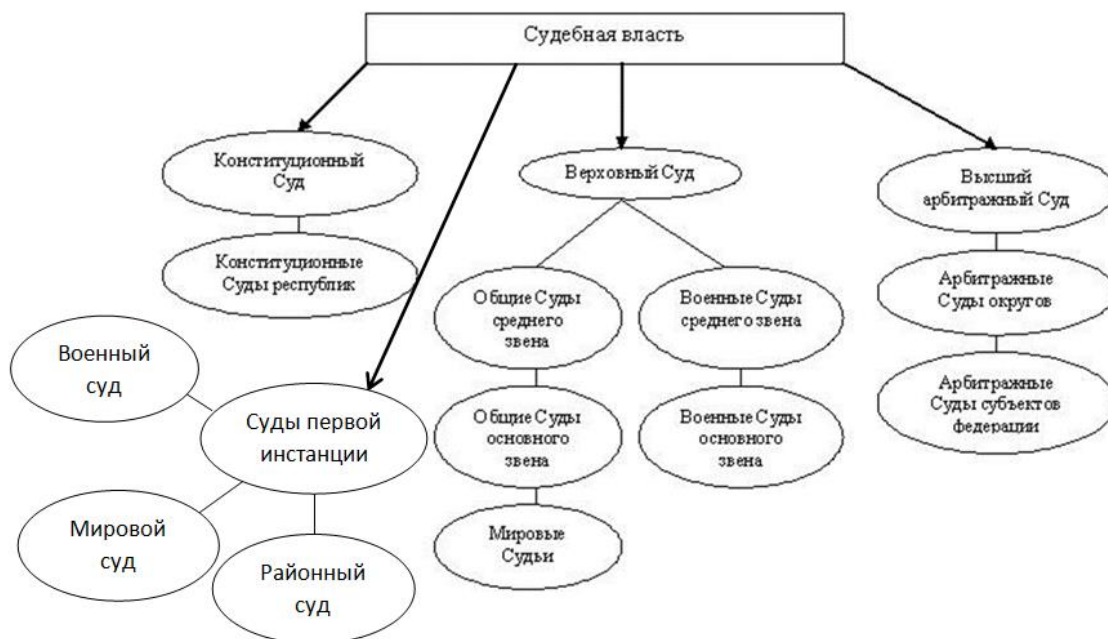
Судебная власть

Конституционный Суд

Конституционные Суды республик

Верховный Суд

Общие Суды среднего звена

Военные Суды среднего звена

Общие Суды основного звена

Военные Суды основного звена

Мировые Судьи

Высший арбитражный Суд

Арбитражные Суды округов

Арбитражные Суды субъектов федерации

Военный суд

Суды первой инстанции

Мировой суд

Районный суд